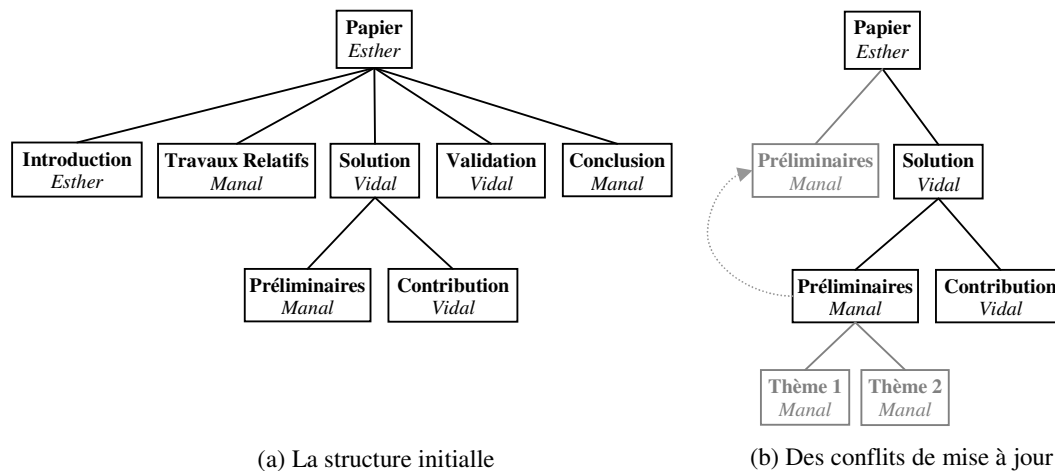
Papier
Esther

Introduction
Esther

Travaux Relatifs
Manal

Solution
Vidal

Validation
Vidal

Conclusion
Manal

Préliminaires
Manal

Contribution
Vidal

(a) La structure initialle

Papier
Esther

Préliminaires
Manal

Solution
Vidal

Préliminaires
Manal

Contribution
Vidal

Thème 1
Manal

Thème 2
Manal

(b) Des conflits de mise à jour